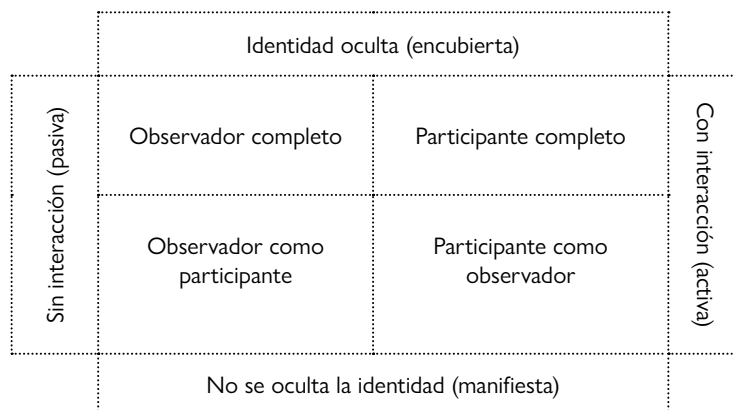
Identidad oculta (encubierta)

Sin interacción (pasiva)

Observador completo

Participante completo

Observador como participante

Participante como observador

Con interacción (activa)

No se oculta la identidad (manifiesta)